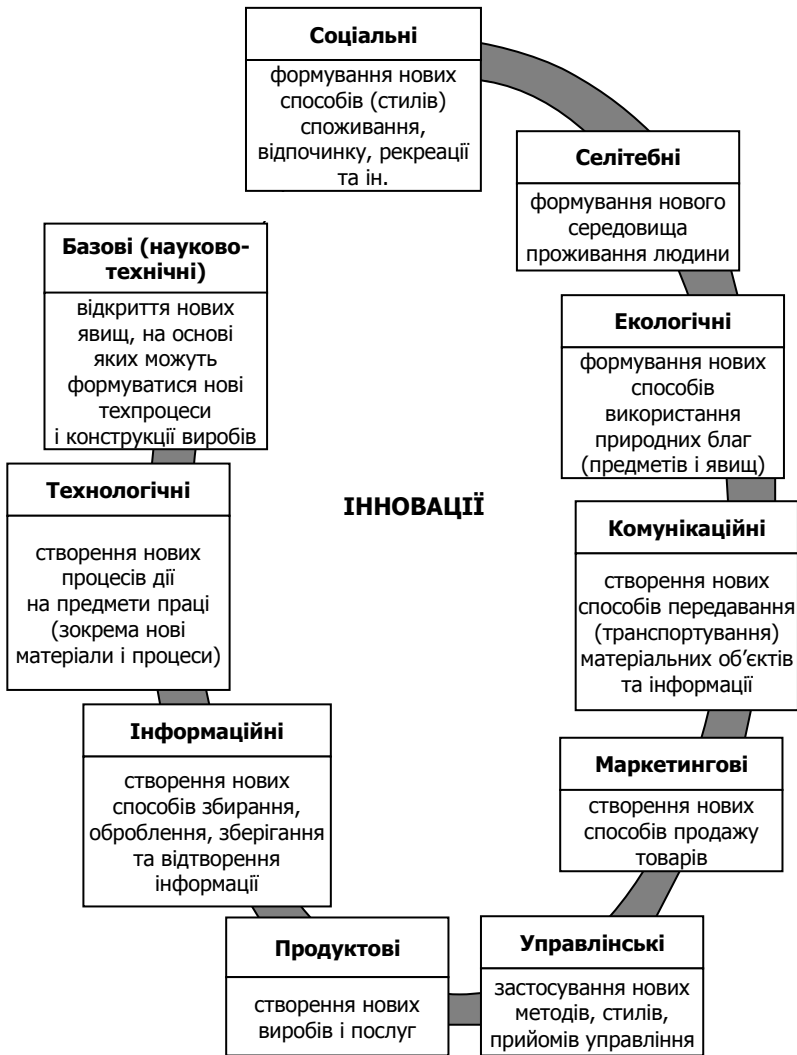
Соціальні

формування нових способів (стилів) споживання, відпочинку, рекреації та ін.

Селітебні

формування нового середовища проживання людини

Базові (науково-технічні)

відкриття нових явищ, на основі яких можуть формуватися нові техпроцеси і конструкції виробів

Екологічні

формування нових способів використання природних благ (предметів і явищ)

Технологічні

створення нових процесів дії на предмети праці (зокрема нові матеріали і процеси)

ІННОВАЦІЇ

Комунікаційні

створення нових способів передавання (транспортування) матеріальних об'єктів та інформації

Інформаційні

створення нових способів збирання, оброблення, зберігання та відтворення інформації

Маркетингові

створення нових способів продажу товарів

Продуктові

створення нових виробів і послуг

Управлінські

застосування нових методів, стилів, прийомів управління